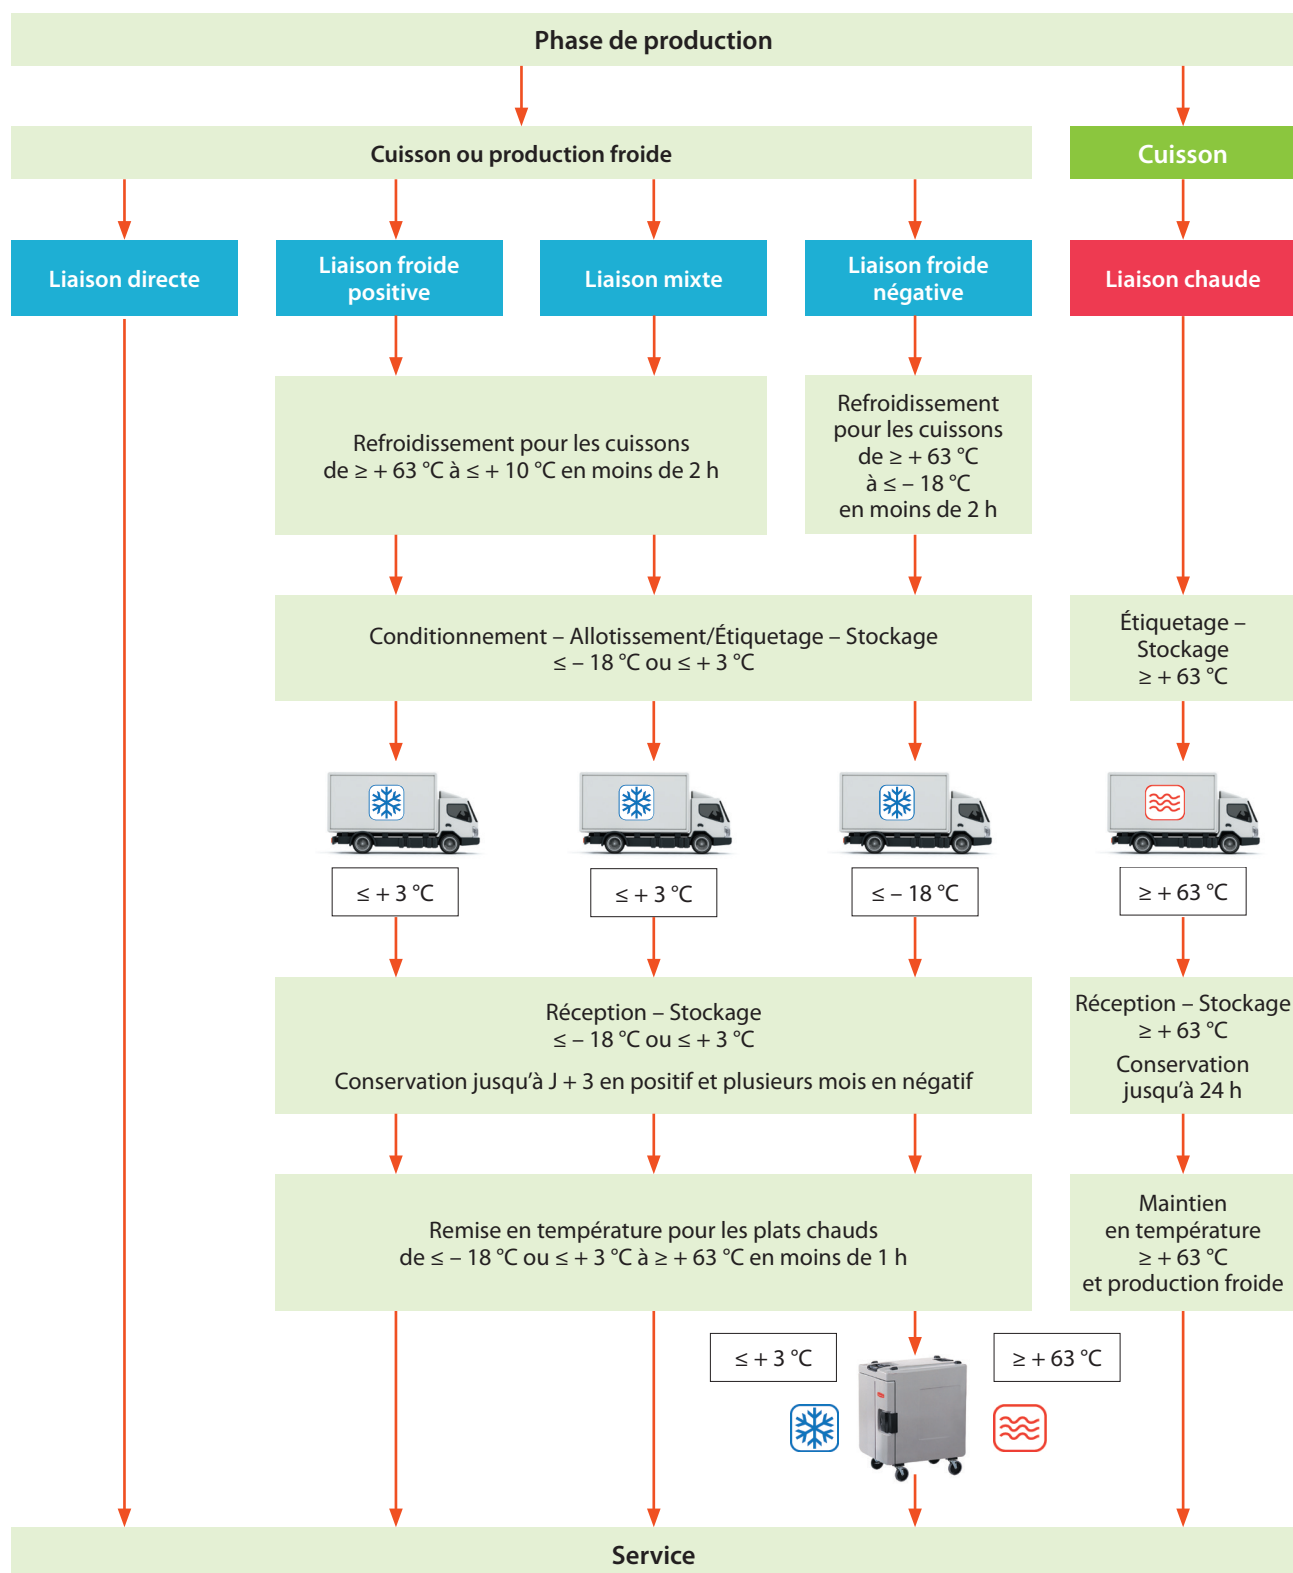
Phase de production

Cuisson ou production froide

Cuisson

Liaison directe

Liaison froide positive

Liaison mixte

Liaison froide négative

Liaison chaude

Refroidissement pour les cuissons de $\geq +63$ °C à $\leq +10$ °C en moins de 2 h

Refroidissement pour les cuissons de $\geq +63$ °C à $\leq -18$ °C en moins de 2 h

Conditionnement – Allotissement/Étiquetage – Stockage
$\leq -18$ °C ou $\leq +3$ °C

Étiquetage – Stockage
$\geq +63$ °C

$\leq +3$ °C

$\leq +3$ °C

$\leq -18$ °C

$\geq +63$ °C

Réception – Stockage
$\leq -18$ °C ou $\leq +3$ °C

Conservation jusqu'à J + 3 en positif et plusieurs mois en négatif

Réception – Stockage
$\geq +63$ °C

Conservation jusqu'à 24 h

Remise en température pour les plats chauds de $\leq -18$ °C ou $\leq +3$ °C à $\geq +63$ °C en moins de 1 h

Maintien en température
$\geq +63$ °C
et production froide

$\leq +3$ °C

$\geq +63$ °C

Service